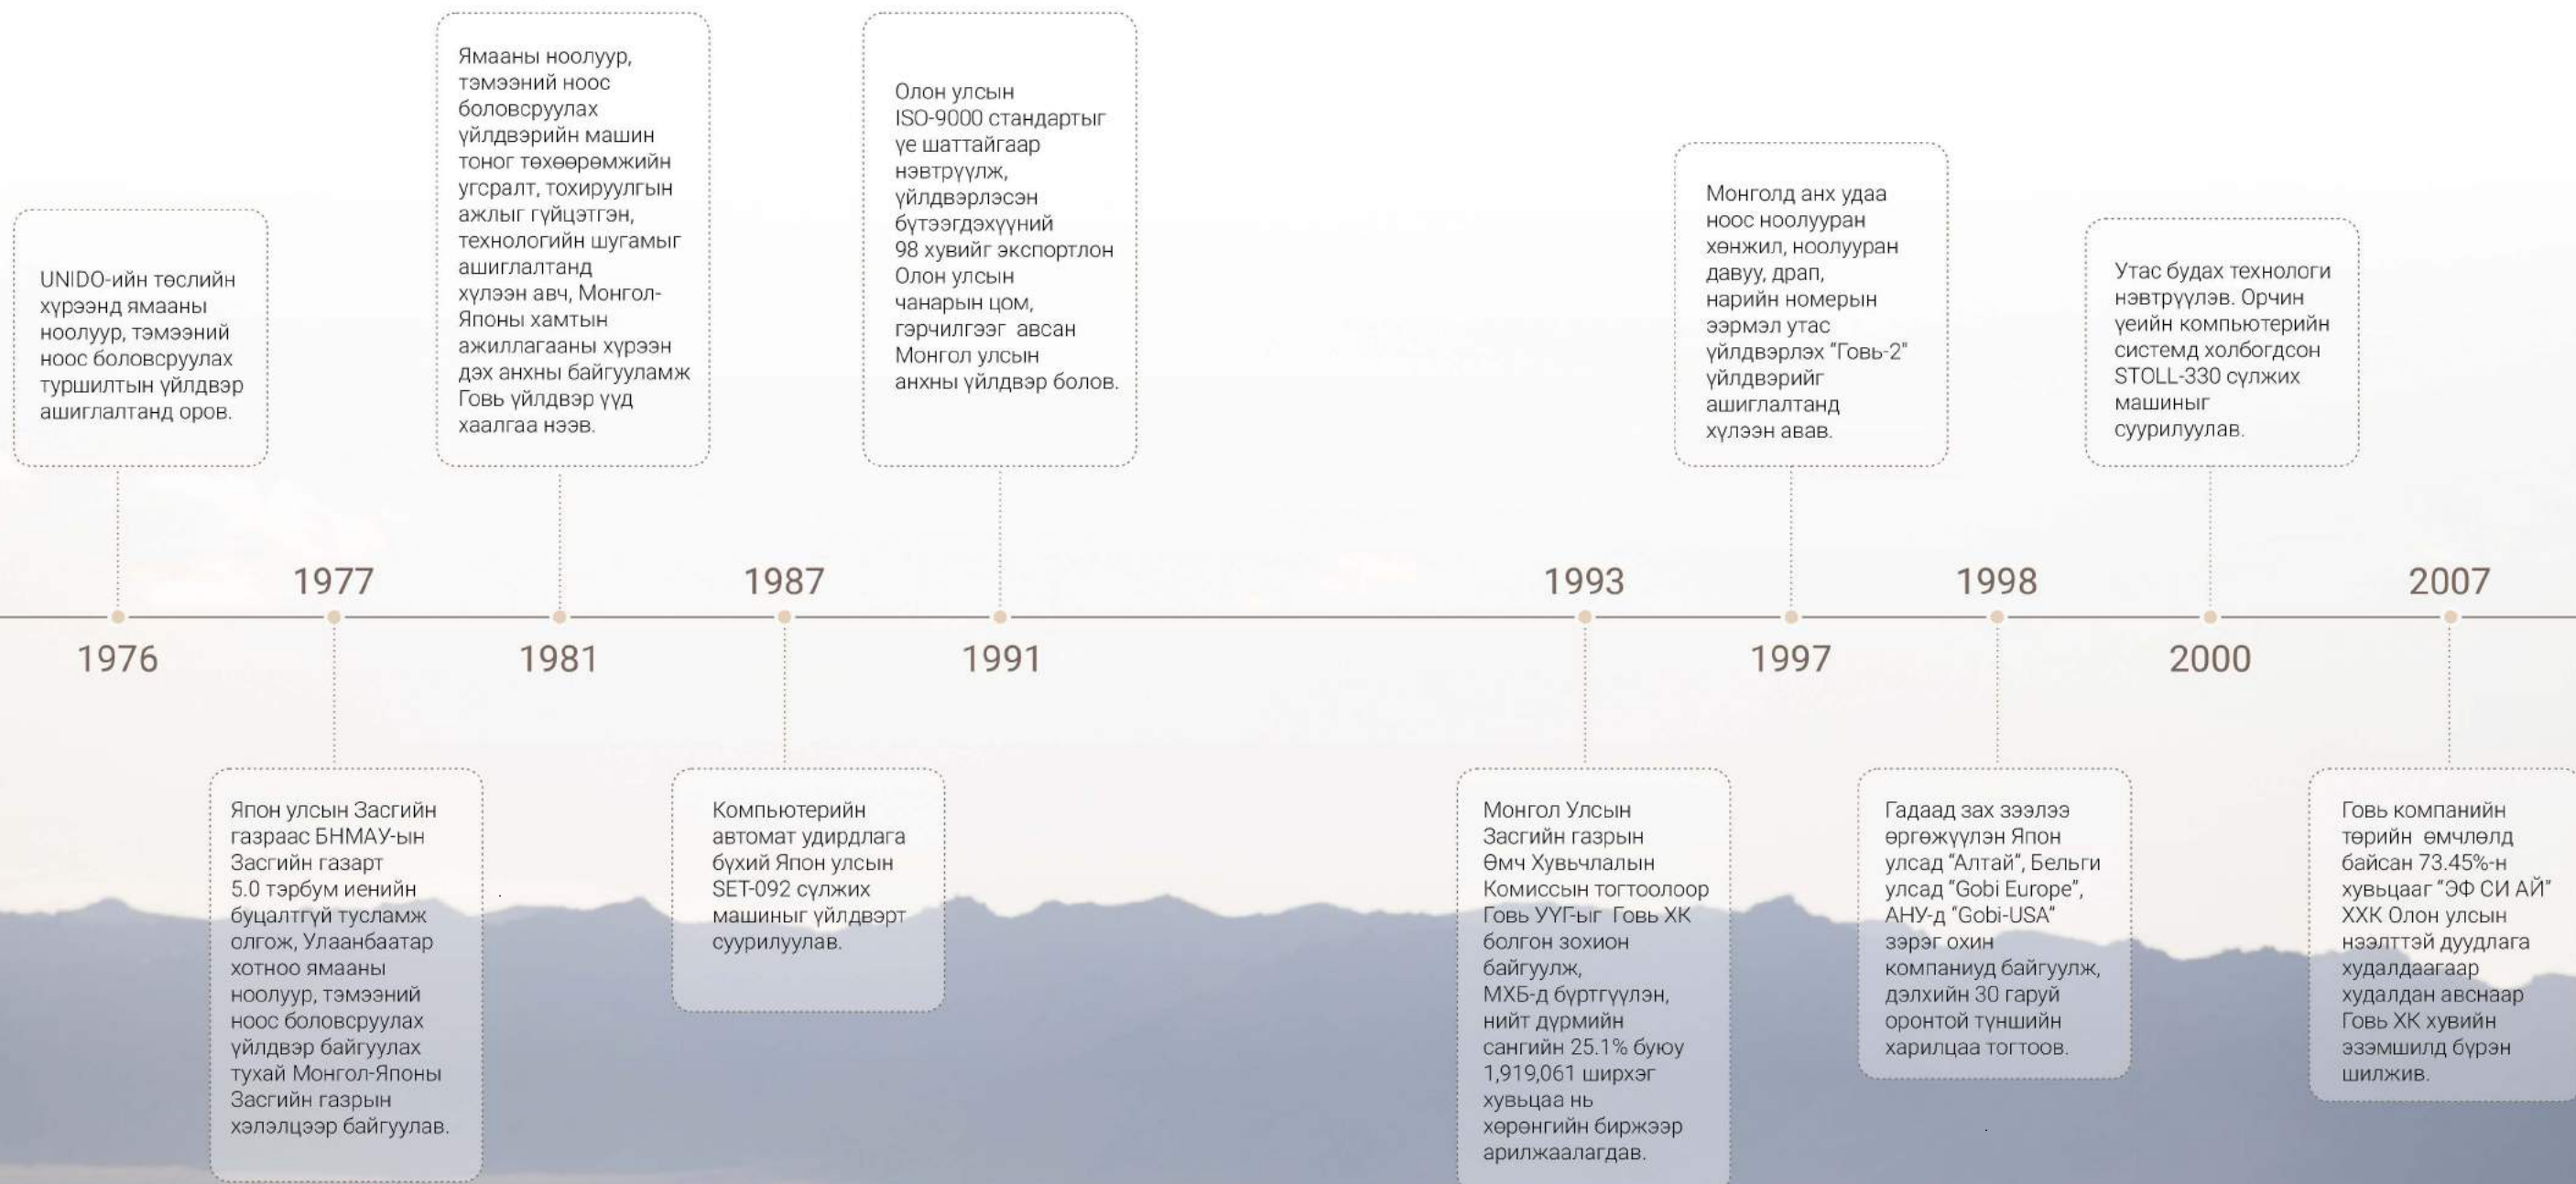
1976

UNIDO-ийн төслийн хүрээнд ямааны ноолуур, тэмээний ноос боловсруулах туршилтын үйлдвэр ашиглалтанд оров.

1977

Япон улсын Засгийн газраас БНМАУ-ын Засгийн газарт 5.0 тэрбум иенийн буцалтгүй тусламж олгож, Улаанбаатар хотноо ямааны ноолуур, тэмээний ноос боловсруулах үйлдвэр байгуулах тухай Монгол-Японы Засгийн газрын хэлэлцээр байгуулав.

1981

Ямааны ноолуур, тэмээний ноос боловсруулах үйлдвэрийн машин тоног төхөөрөмжийн угсралт, тохируулгын ажлыг гүйцэтгэн, технологийн шугамыг ашиглалтанд хүлээн авч, Монгол-Японы хамтын ажиллагааны хүрээн дэх анхны байгууламж Говь үйлдвэр үүд хаалгаа нээв.

1987

Компьютерийн автомат удирдлага бүхий Япон улсын SET-092 сүлжих машиныг үйлдвэрт суурилуулав.

1991

Олон улсын ISO-9000 стандартыг үе шаттайгаар нэвтрүүлж, үйлдвэрлэсэн бүтээгдэхүүний 98 хувийг экспортлон Олон улсын чанарын цом, гэрчилгээг авсан Монгол улсын анхны үйлдвэр болов.

1993

Монгол Улсын Засгийн газрын Өмч Хувьчлалын Комиссын тогтоолоор Говь УҮГ-ыг Говь ХК болгон зохион байгуулж, МХБ-д бүртгүүлэн, нийт дүрмийн сангийн 25.1% буюу 1,919,061 ширхэг хувьцаа нь хөрөнгийн биржээр арилжаалагдав.

1997

Монголд анх удаа ноос ноолууран хөнжил, ноолууран давуу, драп, нарийн номерын ээрмэл утас үйлдвэрлэх "Говь-2" үйлдвэрийг ашиглалтанд хүлээн авав.

1998

Гадаад зах зээлээ өргөжүүлэн Япон улсад "Алтай", Бельги улсад "Gobi Europe", АНУ-д "Gobi-USA" зэрэг охин компаниуд байгуулж, дэлхийн 30 гаруй оронтой түншийн харилцаа тогтоов.

2000

Утас будах технологи нэвтрүүлэв. Орчин үеийн компьютерийн системд холбогдсон STOLL-330 сүлжих машиныг суурилуулав.

2007

Говь компанийн төрийн өмчлөлд байсан 73.45%-н хувьцааг "ЭФ СИ АЙ" ХХК Олон улсын нээлттэй дуудлага худалдаагаар худалдан авснаар Говь ХК хувийн эзэмшилд бүрэн шилжив.